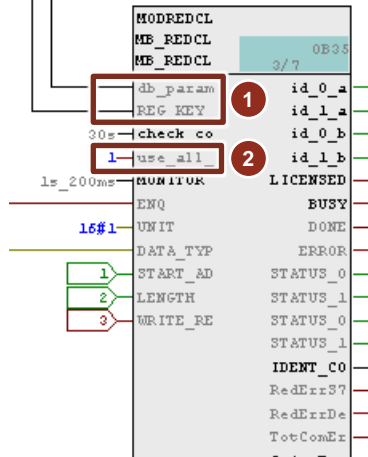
MODREDCL
MB_REDCL
MB_REDCL
OB35
3/7
db_param
REG_KEY
1
30s
check_co
1
use_all_
2
1s_200ms
MONITOR
ENQ
16#1
UNIT
DATA_TYP
1
START_AD
2
LENGTH
3
WRITE_RE
id_0_a
id_1_a
id_0_b
id_1_b
LICENSED
BUSY
DONE
ERROR
STATUS_0
STATUS_1
STATUS_0
STATUS_1
IDENT_CO
RedErrS7
RedErrDe
TotComEr